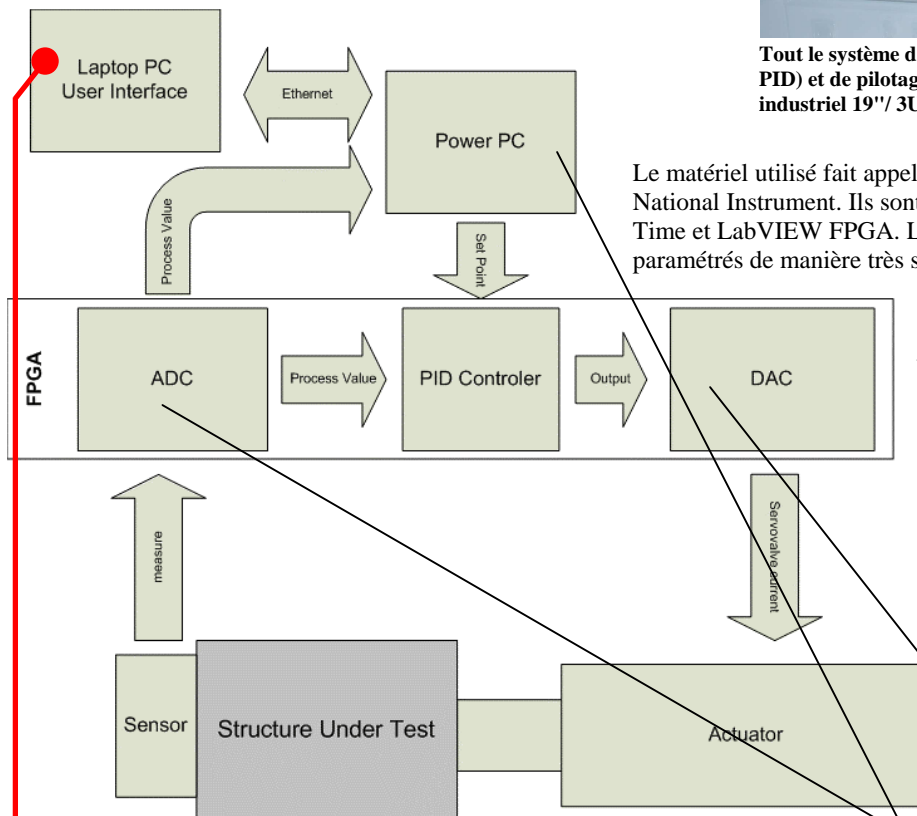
Laptop PC
User Interface

Ethernet

Power PC

Process Value

Set Point

FPGA

ADC

Process Value

PID Controler

Output

DAC

measure

Servovalve current

Sensor

Structure Under Test

Actuator

Tout le système d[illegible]
PID) et de pilotag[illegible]
industriel 19''/ 3U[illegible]

Le matériel utilisé fait appel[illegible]
National Instrument. Ils sont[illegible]
Time et LabVIEW FPGA. L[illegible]
paramétrés de manière très s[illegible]